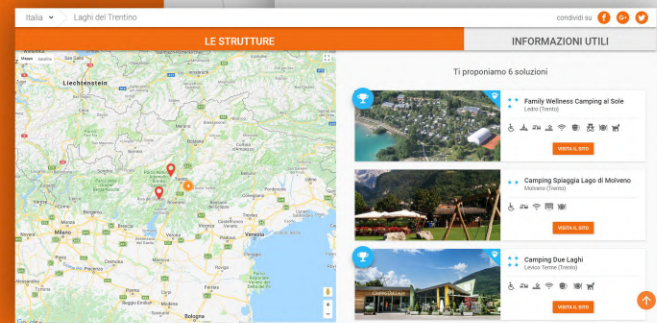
Italia > Laghi del Trentino

condividi su f G+

LE STRUTTURE

INFORMAZIONI UTILI

Mappa Satellite

Liechtenstein

Milano

Venezia

Bologna

Google

Ti proponiamo 6 soluzioni

Family Wellness Camping al Sole
Ledro (Trento)

VISITA IL SITO

Camping Spiaggia Lago di Molveno
Molveno (Trento)

VISITA IL SITO

Camping Due Laghi
Levico Terme (Trento)

VISITA IL SITO